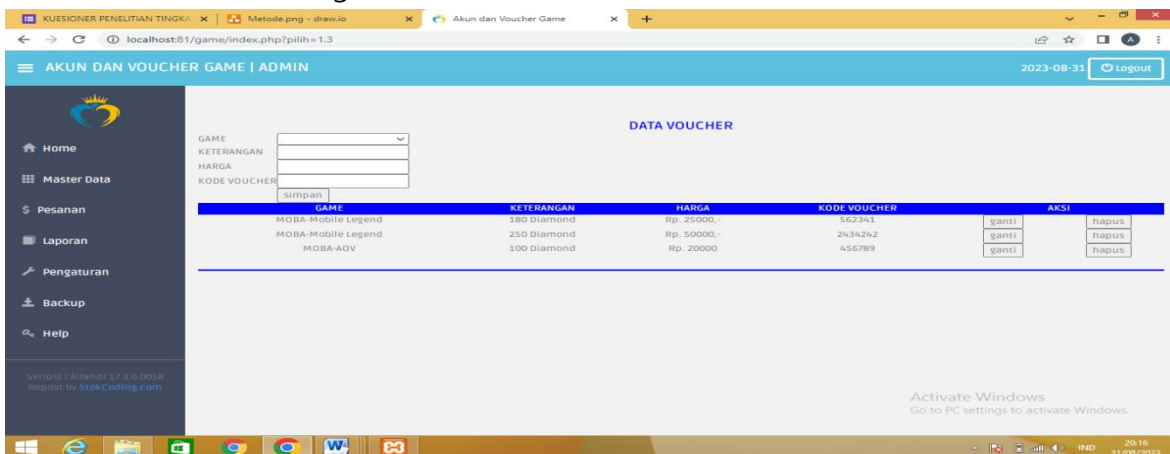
KUESIONER PENELITIAN TINGKA × | Metode.png - draw.io × | Akun dan Voucher Game × +

localhost:81/game/index.php?pilih=1.3

AKUN DAN VOUCHER GAME | ADMIN

2023-08-31 Logout

Home
Master Data
Pesanan
Laporan
Pengaturan
Backup
Help

Skripsi | Alfandi 17.3.0.0058
Repost by StokCoding.com

DATA VOUCHER

GAME
KETERANGAN
HARGA
KODE VOUCHER
simpan

| GAME | KETERANGAN | HARGA | KODE VOUCHER | AKSI | |
|---|---|---|---|---|---|
| MOBA-Mobile Legend | 180 Diamond | Rp. 25000,- | 562341 | ganti | hapus |
| MOBA-Mobile Legend | 250 Diamond | Rp. 50000,- | 2434242 | ganti | hapus |
| MOBA-AOV | 100 Diamond | Rp. 20000 | 456789 | ganti | hapus |

Activate Windows
Go to PC settings to activate Windows.

IND 20:16 31/08/2023